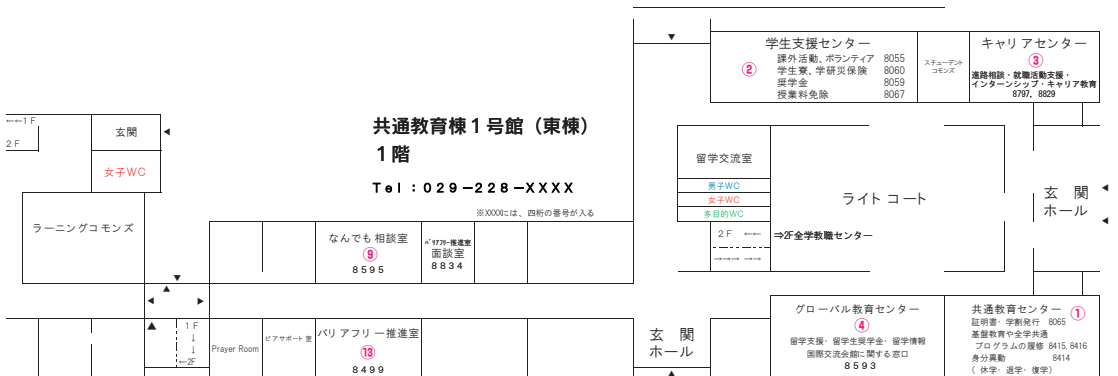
共通教育棟１号館（東棟）
１階

Ｔｅｌ：０２９−２２８−ＸＸＸＸ
※XXXXには、四桁の番号が入る

←1 F
2 F
玄関
女子WC
ラーニングコモンズ

なんでも 相談室
⑨
8595

バリアフリー推進室
面談室
8834

1 F
↓
↓
2F
Prayer Room
ピアサポート室
バリアフリー推進室
⑬
8499

玄関
ホール

学生支援センター
②
課外活動、ボランティア 8055
学生寮、学研災保険 8060
奨学金 8059
授業料免除 8067

スチューデント
コモンズ

キャリアセンター
③
進路相談・就職活動支援・
インターンシップ・キャリア教育
8797、8829

留学交流室
男子WC
女子WC
多目的WC

2F ←
→ →

⇒2F全学教職センター

ライト コート

玄 関
ホール

グローバル教育センター
④
留学支援・留学生奨学金・留学情報
国際交流会館に関する窓口
8593

共通教育センター ①
証明書・学割発行 8065
基盤教育や全学共通
プログラムの履修 8415, 8416
身分異動 8414
（休学・退学・復学）